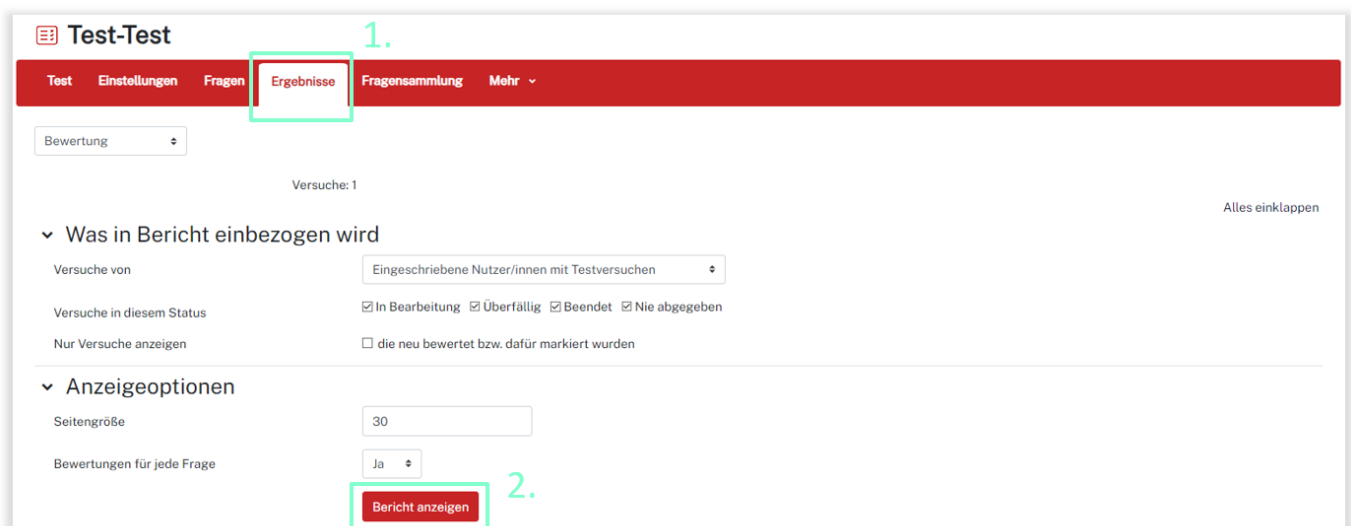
Test-Test

1.

Test Einstellungen Fragen Ergebnisse Fragensammlung Mehr

Bewertung

Versuche: 1

Alles einklappen

Was in Bericht einbezogen wird

Versuche von
Eingeschriebene Nutzer/innen mit Testversuchen

Versuche in diesem Status
☑ In Bearbeitung ☑ Überfällig ☑ Beendet ☑ Nie abgegeben

Nur Versuche anzeigen
☐ die neu bewertet bzw. dafür markiert wurden

Anzeigeoptionen

Seitengröße
30

Bewertungen für jede Frage
Ja

2.

Bericht anzeigen